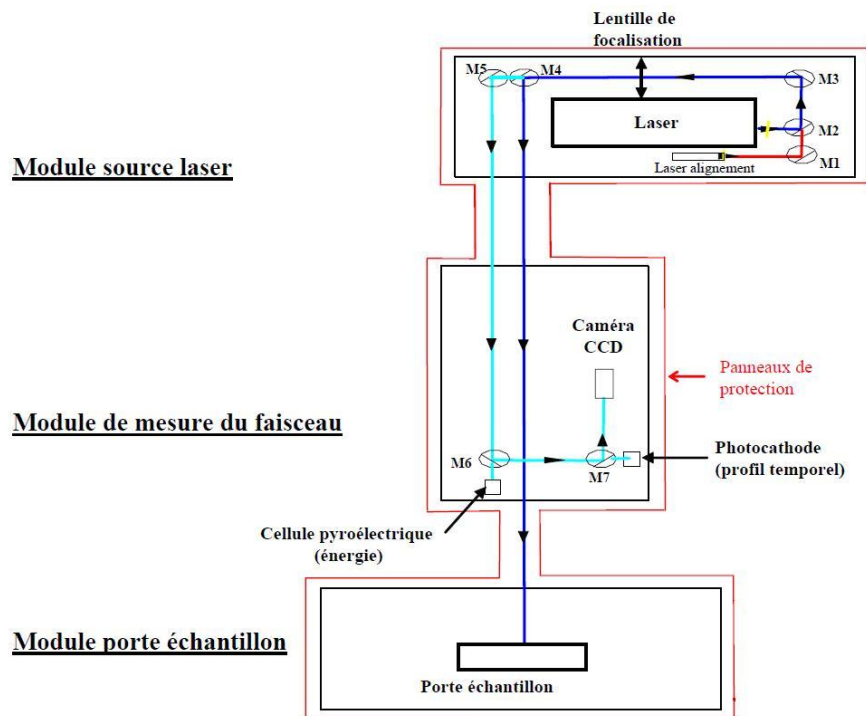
Lentille de focalisation

M5
M4
M3
Laser
M2
Laser alignement
M1

Module source laser

Caméra CCD

Panneaux de protection

Module de mesure du faisceau

M6
M7
Photocathode (profil temporel)

Cellule pyroélectrique (énergie)

Module porte échantillon

Porte échantillon